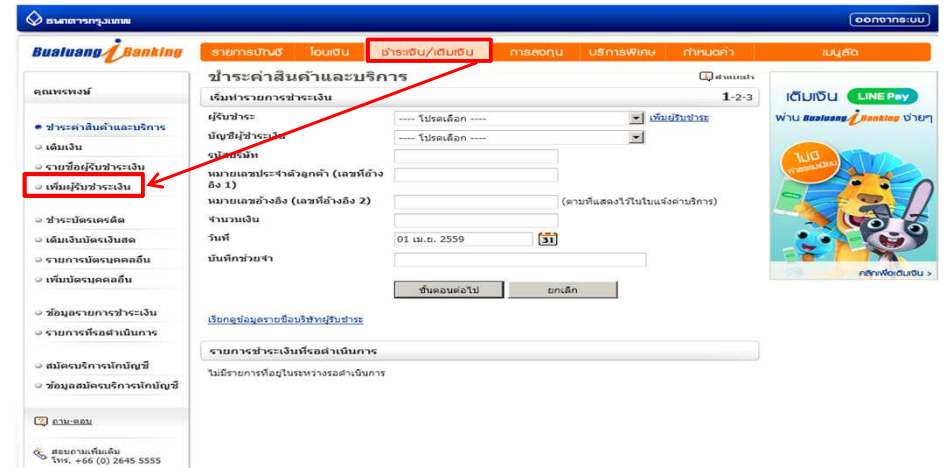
ธนาคารกรุงเทพ

ออกจากระบบ

Bualuang iBanking

รายการบัญชี | โอนเงิน | ชำระเงิน/เติมเงิน | การลงทุน | บริการพิเศษ | กำหนดค่า | เมนูลัด

คุณพรพงษ์

• ชำระค่าสินค้าและบริการ
• เติมเงิน
• รายชื่อผู้รับชำระเงิน
• เพิ่มผู้รับชำระเงิน

• ชำระบัตรเครดิต
• เติมเงินบัตรเงินสด
• รายการบัตรบุคคลอื่น
• เพิ่มบัตรบุคคลอื่น

• ข้อมูลรายการชำระเงิน
• รายการที่รอดำเนินการ

• สมัครบริการหักบัญชี
• ข้อมูลสมัครบริการหักบัญชี

ถาม-ตอบ

สอบถามเพิ่มเติม โทร. +66 (0) 2645 5555

ชำระค่าสินค้าและบริการ

คำแนะนำ

เริ่มทำรายการชำระเงิน 1-2-3

ผู้รับชำระ ---- โปรดเลือก ---- เพิ่มผู้รับชำระ

บัญชีผู้ชำระเงิน ---- โปรดเลือก ----

รหัสบริษัท

หมายเลขประจำตัวลูกค้า (เลขที่อ้างอิง 1)

หมายเลขอ้างอิง (เลขที่อ้างอิง 2) (ตามที่แสดงไว้ในใบแจ้งค่าบริการ)

จำนวนเงิน

วันที่ 01 เม.ย. 2559 31

บันทึกช่วยจำ

ขั้นตอนต่อไป | ยกเลิก

เรียกดูข้อมูลรายชื่อบริษัทผู้รับชำระ

รายการชำระเงินที่รอดำเนินการ

ไม่มีรายการที่อยู่ในระหว่างรอดำเนินการ

เติมเงิน LINE Pay

ผ่าน Bualuang iBanking ง่ายๆ

ไม่มีค่าธรรมเนียม

คลิกเพื่อเติมเงิน >